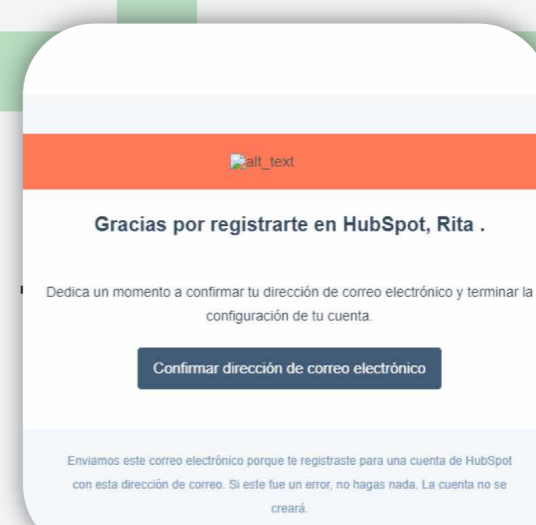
alt_text

Gracias por registrarte en HubSpot, Rita .

Dedica un momento a confirmar tu dirección de correo electrónico y terminar la configuración de tu cuenta.

Confirmar dirección de correo electrónico

Enviamos este correo electrónico porque te registraste para una cuenta de HubSpot con esta dirección de correo. Si este fue un error, no hagas nada. La cuenta no se creará.